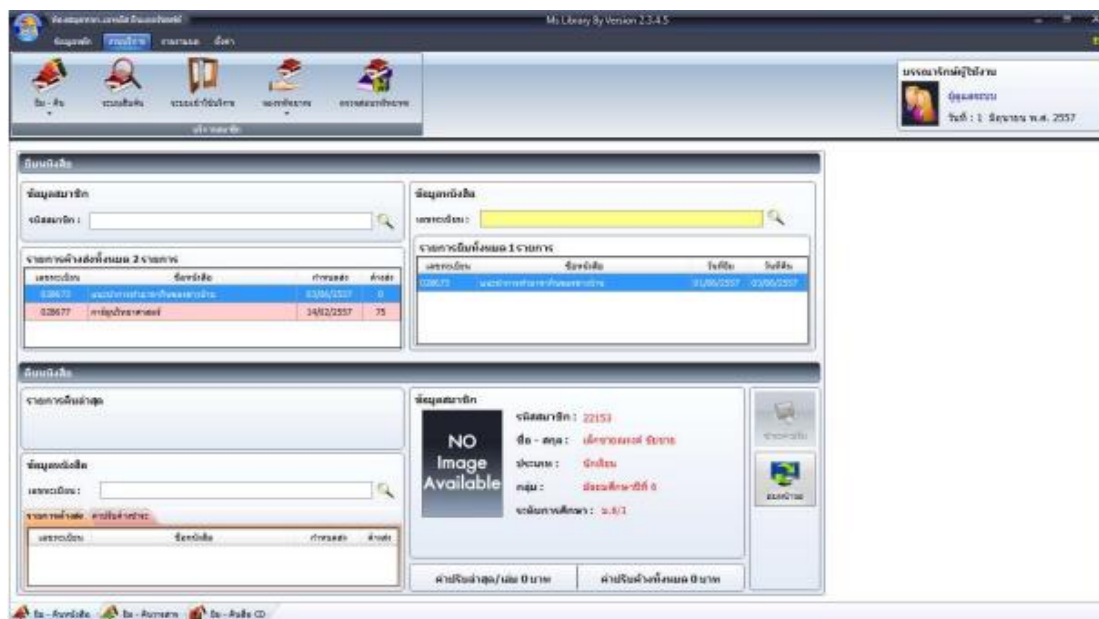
Ms Library By Version 2.3.4.5

ข้อมูลหลัก งานบริการ รายงาน อื่นๆ

ยืม - คืน

บรรณารักษ์ผู้ใช้งาน
ผู้ดูแลระบบ
วันที่ : 1 มิถุนายน พ.ศ. 2557

ยืมหนังสือ

ข้อมูลสมาชิก
รหัสสมาชิก :

ข้อมูลหนังสือ
เลขทะเบียน :

รายการค้างส่งทั้งหมด 2 รายการ

| เลขทะเบียน | ชื่อหนังสือ | กำหนดส่ง | ค่าปรับ |
|---|---|---|---|
| 028673 | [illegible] | 03/06/2557 | 0 |
| 028677 | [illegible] | 14/02/2557 | 75 |

รายการยืมทั้งหมด 1 รายการ

| เลขทะเบียน | ชื่อหนังสือ | วันที่ยืม | วันที่คืน |
|---|---|---|---|
| 028673 | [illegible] | 01/06/2557 | 03/06/2557 |

คืนหนังสือ

รายการคืนล่าสุด

ข้อมูลสมาชิก
NO Image Available
รหัสสมาชิก : 22153
ชื่อ - สกุล : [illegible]
ประเภท : นักเรียน
กลุ่ม : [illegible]
ระดับการศึกษา : ม.6/1

ข้อมูลหนังสือ
เลขทะเบียน :

รายการค้างส่ง ค่าปรับค้างชำระ

| เลขทะเบียน | ชื่อหนังสือ | กำหนดส่ง | ค่าปรับ |
|---|---|---|---|

ค่าปรับล่าสุด/เล่ม 0 บาท
ค่าปรับค้างทั้งหมด 0 บาท

ยืม - คืนหนังสือ ยืม - คืนวารสาร ยืม - คืนสื่อ CD